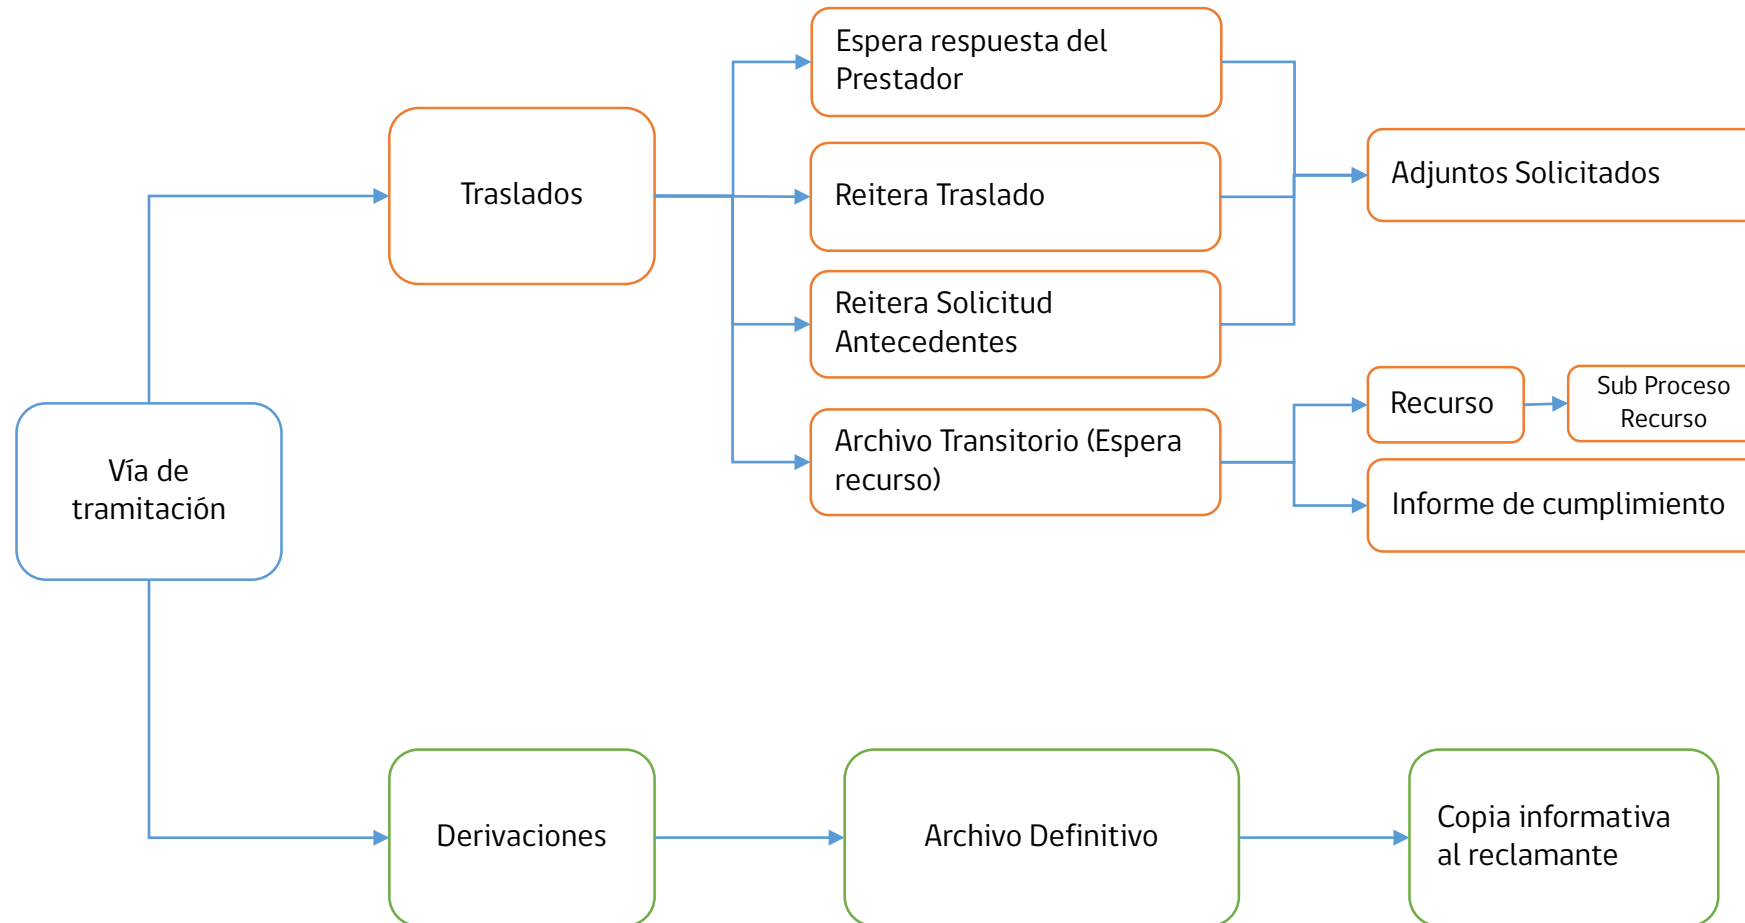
Vía de tramitación

Traslados

Espera respuesta del Prestador

Reitera Traslado

Reitera Solicitud Antecedentes

Archivo Transitorio (Espera recurso)

Adjuntos Solicitados

Recurso

Sub Proceso Recurso

Informe de cumplimiento

Derivaciones

Archivo Definitivo

Copia informativa al reclamante